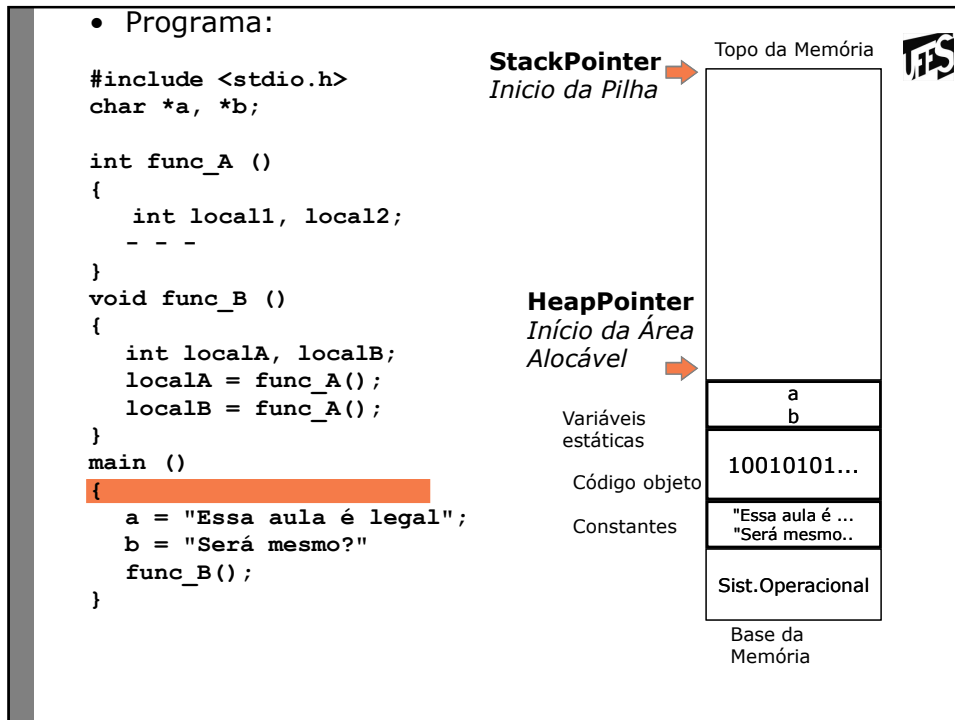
• Programa:

#include <stdio.h>
char *a, *b;

int func_A ()
{
int local1, local2;
- - -
}
void func_B ()
{
int localA, localB;
localA = func_A();
localB = func_A();
}
main ()
{
a = "Essa aula é legal";
b = "Será mesmo?"
func_B();
}

StackPointer
Inicio da Pilha

Topo da Memória

UFS

HeapPointer
Início da Área Alocável

a
b

Variáveis estáticas

10010101...

Código objeto

Constantes

"Essa aula é ...
"Será mesmo..

Sist.Operacional

Base da Memória